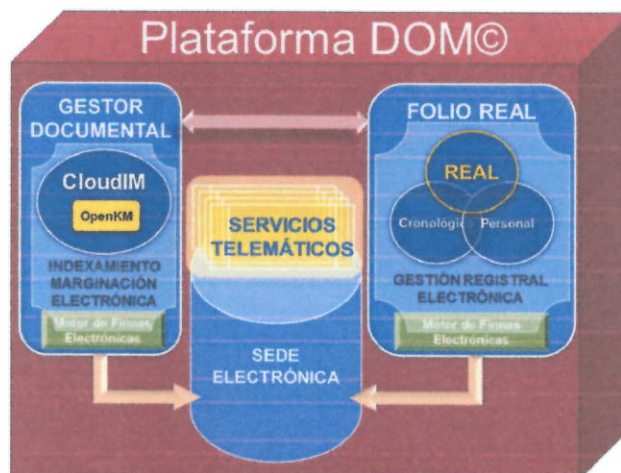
Plataforma DOM©

GESTOR DOCUMENTAL

CloudIM

OpenKM

INDEXAMIENTO MARGINACIÓN ELECTRÓNICA

Motor de Firmas Electrónicas

SERVICIOS TELEMÁTICOS

SEDE ELECTRÓNICA

FOLIO REAL

REAL

Cronológico

Personal

GESTIÓN REGISTRAL ELECTRÓNICA

Motor de Firmas Electrónicas